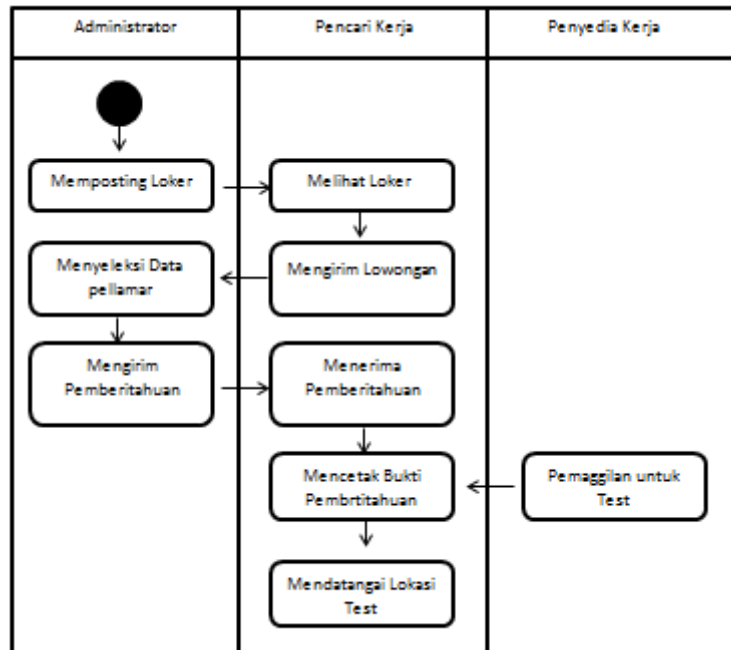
Administrator

Pencari Kerja

Penyedia Kerja

Memposting Loker

Melihat Loker

Menyeleksi Data pellamar

Mengirim Lowongan

Mengirim Pemberitahuan

Menerima Pemberitahuan

Mencetak Bukti Pembrtitahuan

Pemaggilan untuk Test

Mendatangai Lokasi Test